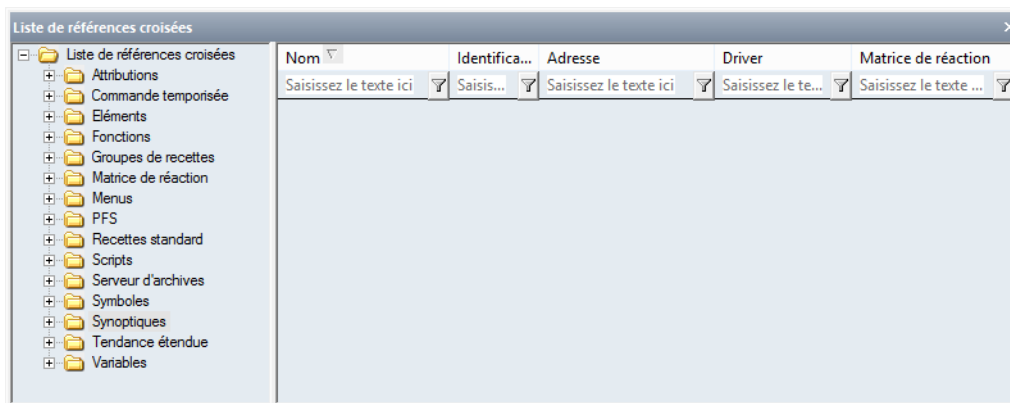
Liste de références croisées

Liste de références croisées
Attributions
Commande temporisée
Eléments
Fonctions
Groupes de recettes
Matrice de réaction
Menus
PFS
Recettes standard
Scripts
Serveur d'archives
Symboles
Synoptiques
Tendance étendue
Variables

| Nom | Identifica... | Adresse | Driver | Matrice de réaction |
|---|---|---|---|---|
| Saisissez le texte ici | Saisis... | Saisissez le texte ici | Saisissez le te... | Saisissez le texte ... |